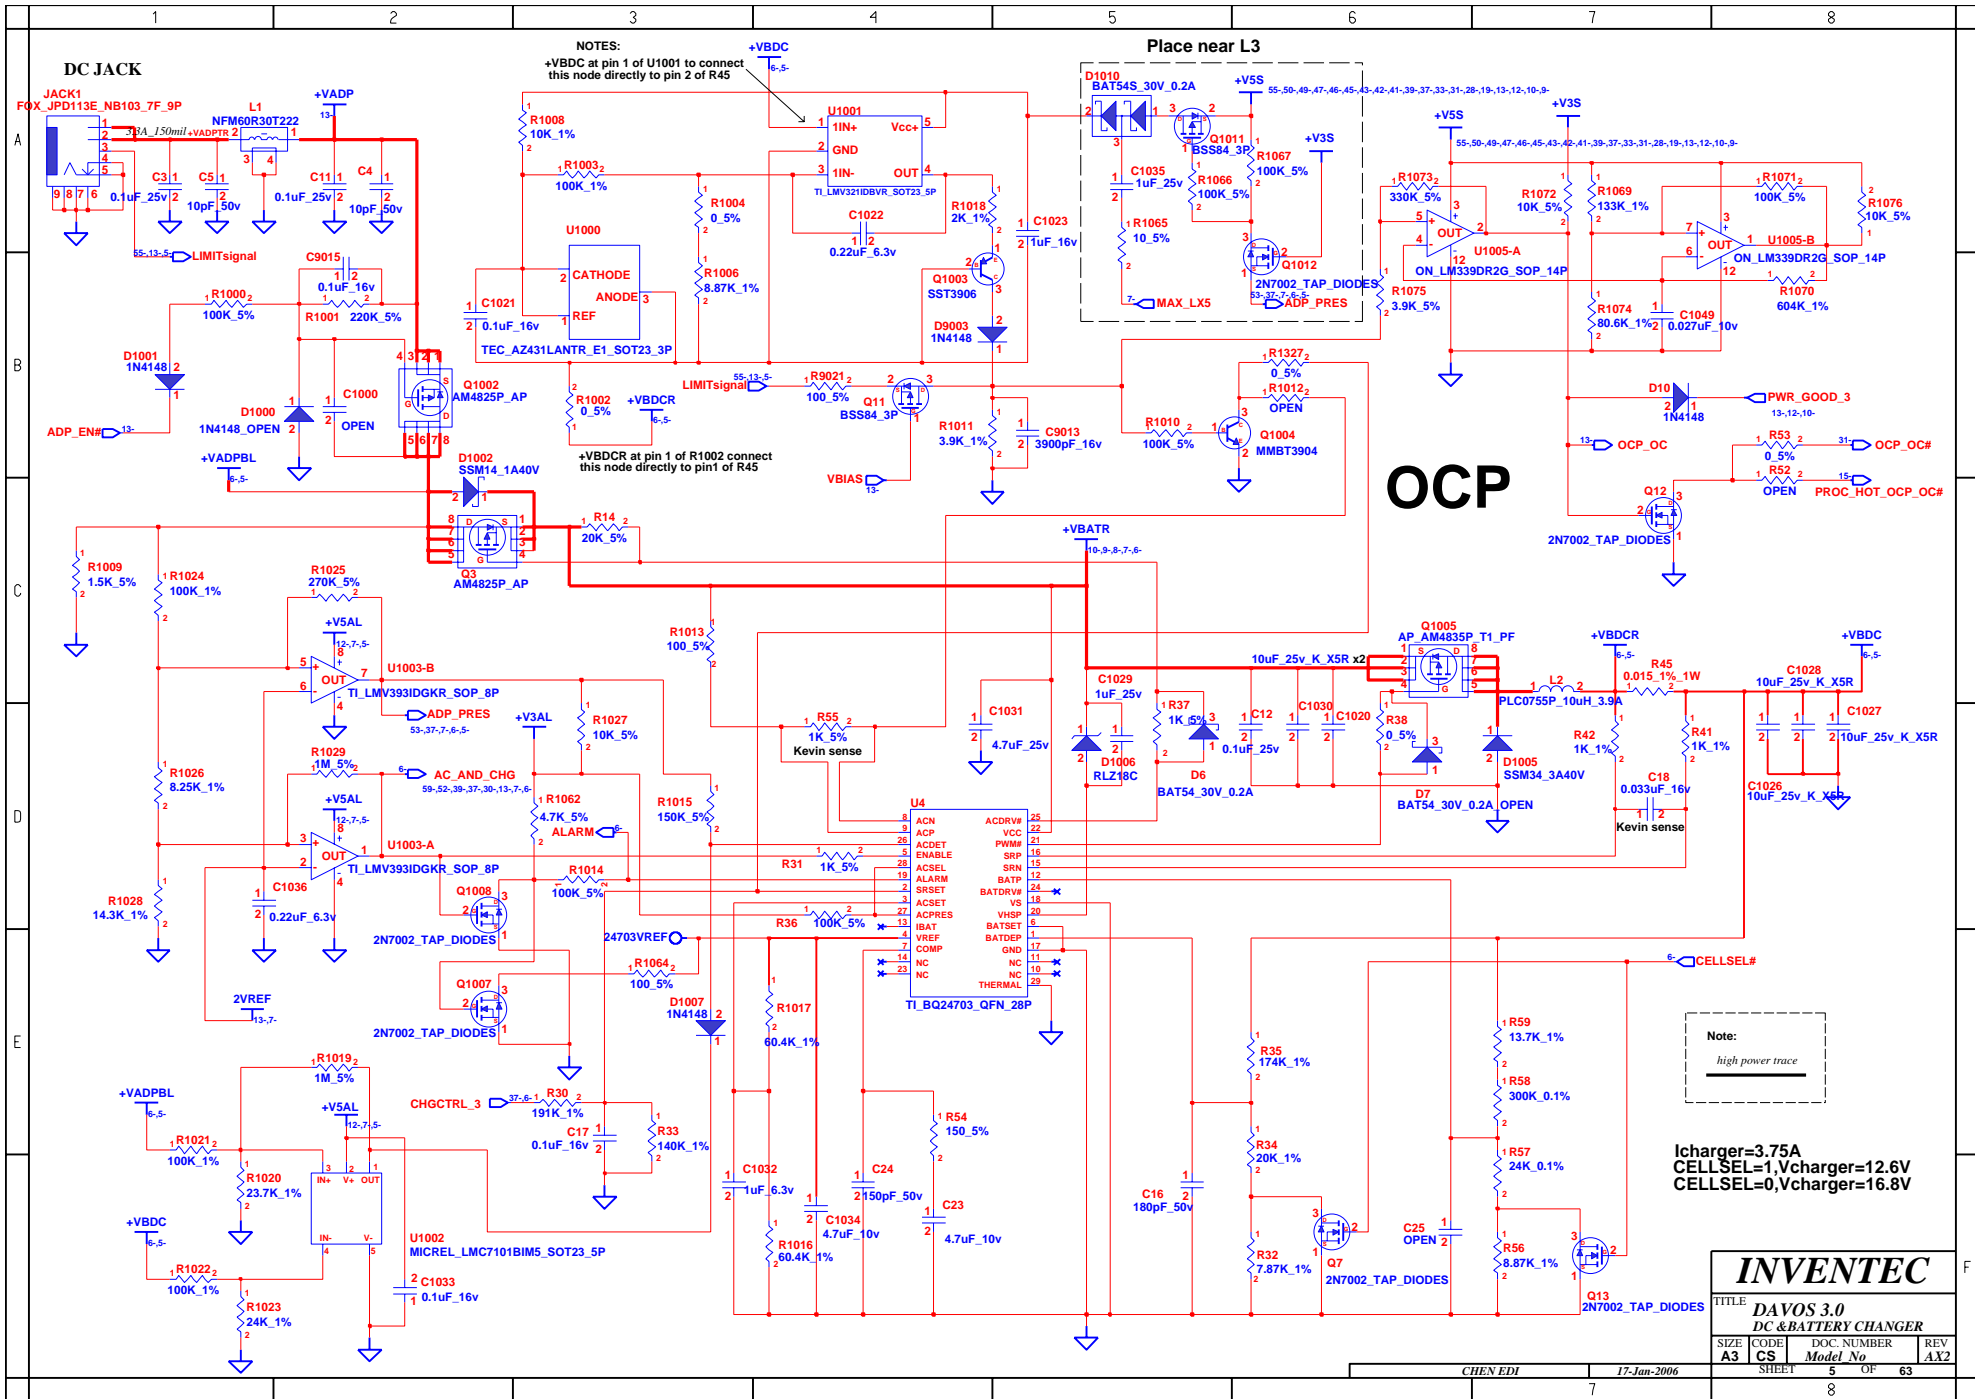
1 2 3 4 5 6 7 8

DC JACK

NOTES:
+VBDC at pin 1 of U1001 to connect this node directly to pin 2 of R45

Place near L3

OCP

JACK1
FOX_JPD113E_NB103_7F_9P
L1
NFM60R30T222
+VADP
3.3A_150mil
+VADPTR
C3 0.1uF_25v
C5 10pF_50v
C11 0.1uF_25v
C4 10pF_50v
LIMITsignal
C9015 0.1uF_16v
R1000 100K_5%
R1001 220K_5%
D1001 1N4148
D1000 1N4148_OPEN
C1000 OPEN
ADP_EN#
Q1002 AM4825P_AP
+VADPBL
D1002 SSM14_1A40V
Q3 AM4825P_AP
R14 20K_5%
R1009 1.5K_5%
R1024 100K_1%
R1025 270K_5%
+V5AL
U1003-B
TI_LMV393IDGKR_SOP_8P
ADP_PRES
R1026 8.25K_1%
R1029 1M_5%
AC_AND_CHG
U1003-A
TI_LMV393IDGKR_SOP_8P
R1028 14.3K_1%
C1036 0.22uF_6.3v
Q1008 2N7002_TAP_DIODES
Q1007 2N7002_TAP_DIODES
2VREF
+VADPBL
R1021 100K_1%
R1020 23.7K_1%
+VBDC
R1022 100K_1%
R1023 24K_1%
R1019 1M_5%
+V5AL
U1002
MICREL_LMC7101BIM5_SOT23_5P
C1033 0.1uF_16v
CHGCTRL_3
R30 191K_1%
C17 0.1uF_16v
R33 140K_1%
+V3AL
R1027 10K_5%
R1062 4.7K_5%
ALARM
R1014 100K_5%
R1015 150K_5%
R1013 100_5%
R1064 100_5%
24703VREF
D1007 1N4148
R1017 60.4K_1%
R1016 60.4K_1%
C1032 1uF_6.3v
C1034 4.7uF_10v
C24 150pF_50v
C23 4.7uF_10v
R54 150_5%
R55 1K_5%
Kevin sense
R31 1K_5%
R36 100K_5%
U4
TI_BQ24703_QFN_28P
ACN ACP ACDET ENABLE ACSEL ALARM SRSET ACSET ACPRES IBAT VREF COMP NC NC
ACDRV# VCC PWM# SRP SRN BATP BATDRV# VS VHSP BATSET BATDEP GND NC NC THERMAL
U1000
CATHODE ANODE REF
TEC_AZ431LANTR_E1_SOT23_3P
C1021 0.1uF_16v
R1008 10K_1%
R1003 100K_1%
R1004 0_5%
R1006 8.87K_1%
R1002 0_5%
+VBDCR
+VBDCR at pin 1 of R1002 connect this node directly to pin1 of R45
+VBDC
U1001
1IN+ GND 1IN- Vcc+ OUT
TI_LMV321IDBVR_SOT23_5P
C1022 0.22uF_6.3v
R1018 2K_1%
C1023 1uF_16v
Q1003 SST3906
D9003 1N4148
R9021 100_5%
Q11 BSS84_3P
VBIAS
R1011 3.9K_1%
C9013 3900pF_16v
D1010 BAT54S_30V_0.2A
+V5S
Q1011 BSS84_3P
C1035 1uF_25v
R1065 10_5%
R1066 100K_5%
R1067 100K_5%
+V3S
Q1012 2N7002_TAP_DIODES
MAX_LX5
ADP_PRES
R1327 0_5%
R1012 OPEN
R1010 100K_5%
Q1004 MMBT3904
+V5S
R1073 330K_5%
R1075 3.9K_5%
U1005-A
ON_LM339DR2G_SOP_14P
+V3S
R1072 10K_5%
R1069 133K_1%
R1071 100K_5%
R1076 10K_5%
U1005-B
ON_LM339DR2G_SOP_14P
R1070 604K_1%
R1074 80.6K_1%
C1049 0.027uF_10v
D10 1N4148
PWR_GOOD_3
OCP_OC
R53 0_5%
R52 OPEN
OCP_OC#
PROC_HOT_OCP_OC#
Q12 2N7002_TAP_DIODES
+VBATR
C1029 1uF_25v
C1031 4.7uF_25v
D1006 RLZ18C
R37 1K_5%
D6 BAT54_30V_0.2A
C12 0.1uF_25v
C1030 C1020
10uF_25v_K_X5R x2
Q1005 AP_AM4835P_T1_PF
R38 0_5%
D7 BAT54_30V_0.2A_OPEN
L2 PLC0755P_10uH_3.9A
D1005 SSM34_3A40V
+VBDCR
R45 0.015_1%_1W
R42 1K_1%
R41 1K_1%
C18 0.033uF_16v
Kevin sense
+VBDC
C1028 10uF_25v_K_X5R
C1027 10uF_25v_K_X5R
C1026 10uF_25v_K_X5R
CELLSEL#
R35 174K_1%
R34 20K_1%
R32 7.87K_1%
C16 180pF_50v
Q7 2N7002_TAP_DIODES
C25 OPEN
R59 13.7K_1%
R58 300K_0.1%
R57 24K_0.1%
R56 8.87K_1%
Q13 2N7002_TAP_DIODES
Note:
high power trace
Icharger=3.75A
CELLSEL=1,Vcharger=12.6V
CELLSEL=0,Vcharger=16.8V
INVENTEC
TITLE DAVOS 3.0
DC &BATTERY CHANGER
SIZE A3 CODE CS DOC. NUMBER Model_No REV AX2
CHEN EDI 17-Jan-2006 SHEET 5 OF 63